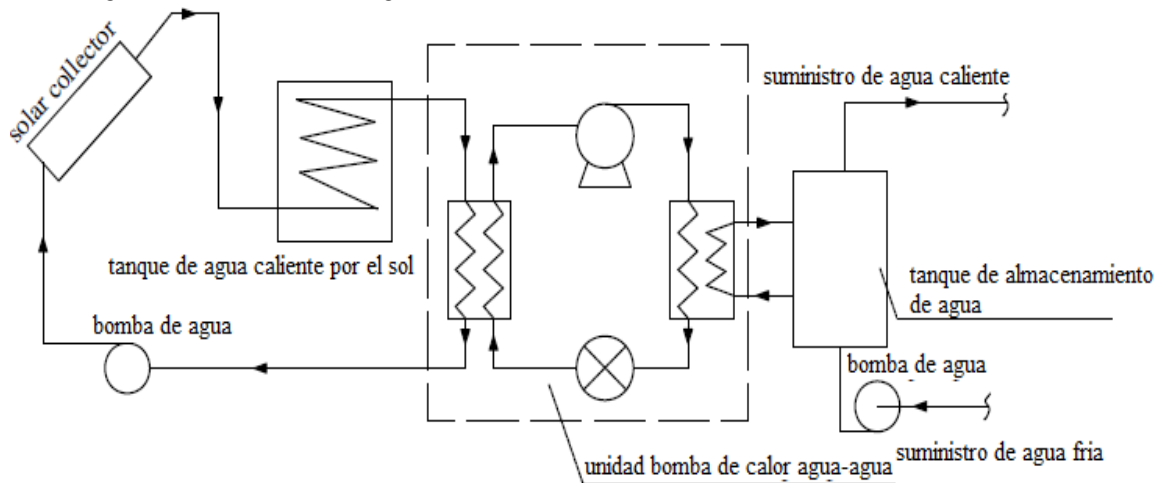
solar collector

suministro de agua caliente

tanque de agua caliente por el sol

tanque de almacenamiento de agua

bomba de agua

bomba de agua

unidad bomba de calor agua-agua

suministro de agua fria